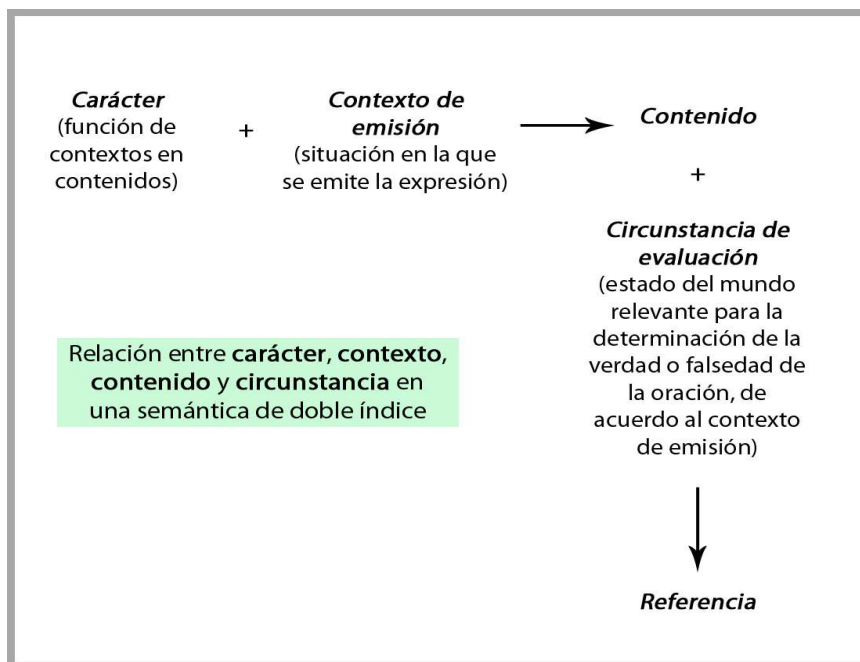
Carácter (función de contextos en contenidos)

+

Contexto de emisión (situación en la que se emite la expresión)

Contenido

+

Circunstancia de evaluación (estado del mundo relevante para la determinación de la verdad o falsedad de la oración, de acuerdo al contexto de emisión)

Referencia

Relación entre carácter, contexto, contenido y circunstancia en una semántica de doble índice